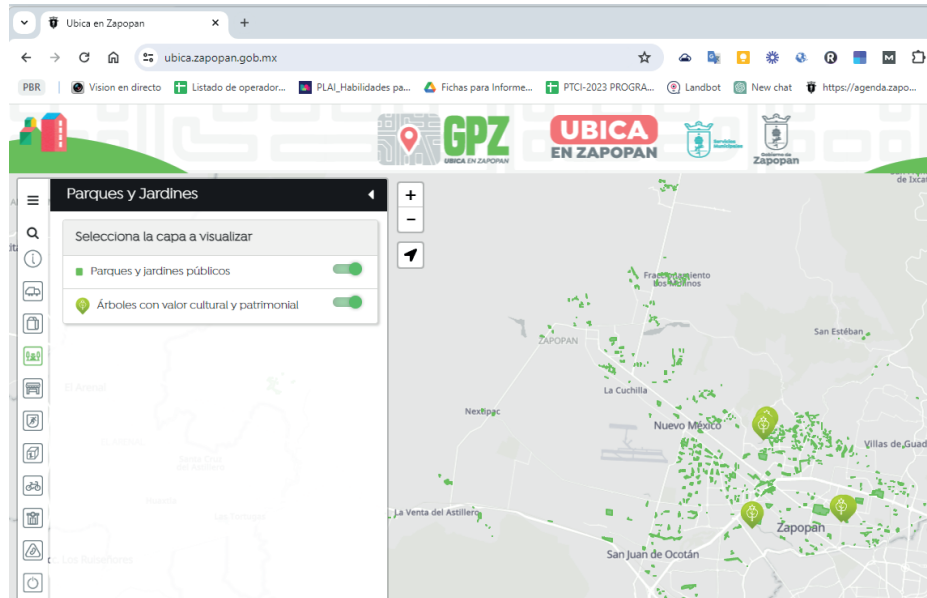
Ubica en Zapopan ×

ubica.zapopan.gob.mx

PBR | Vision en directo | Listado de operador... | PLAI_Habilidades pa... | Fichas para Informe... | PTCI-2023 PROGRA... | Landbot | New chat | https://agenda.zapo...

GPZ UBICA EN ZAPOPAN

UBICA EN ZAPOPAN

Gobierno de Zapopan

Parques y Jardines

Selecciona la capa a visualizar

Parques y jardines públicos

Árboles con valor cultural y patrimonial

+
−

de Ixca

Fraccionamiento Los Molinos

San Estéban

ZAPOPAN

La Cuchilla

Nextipac

Nuevo México

Villas de Guad

El Arenal

La Venta del Astillero

Zapopan

San Juan de Ocotán

Los Malagones

Las Tortugas

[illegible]